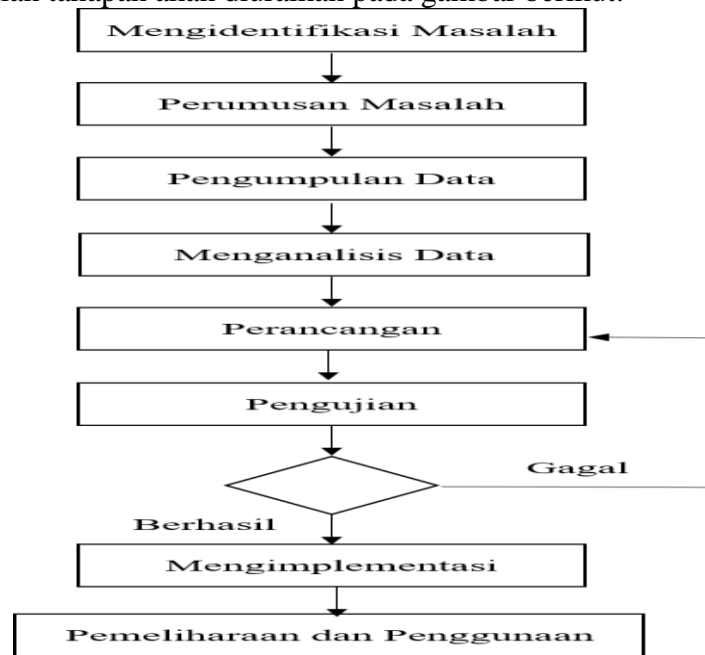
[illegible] tahapan akan dirumuskan pada gambar berikut:

Mengidentifikasi Masalah

Perumusan Masalah

Pengumpulan Data

Menganalisis Data

Perancangan

Pengujian

Gagal

Berhasil

Mengimplementasi

Pemeliharaan dan Penggunaan